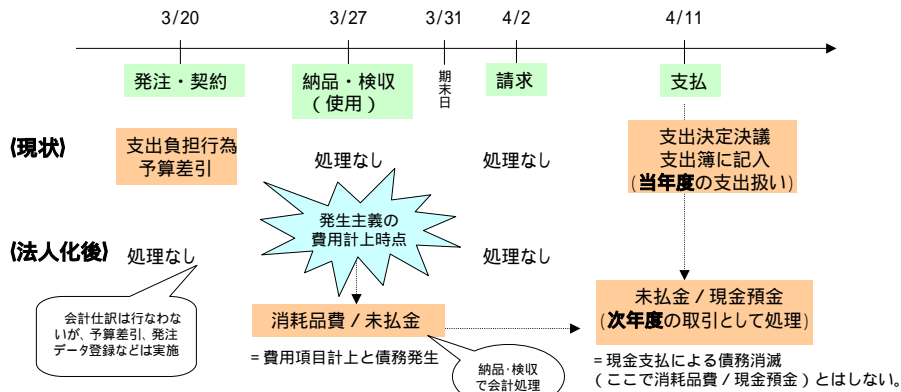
3/20 3/27 3/31 4/2 4/11

発注・契約

納品・検収
（使用）

期末日

請求

支払

(現状)

支出負担行為
予算差引

処理なし

処理なし

支出決定決議
支出簿に記入
(当年度の支出扱い)

発生主義の
費用計上時点

(法人化後)

処理なし

処理なし

会計仕訳は行なわないが、予算差引、発注データ登録などは実施

消耗品費 / 未払金

= 費用項目計上と債務発生

納品･検収で会計処理

未払金 / 現金預金
(次年度の取引として処理)

= 現金支払による債務消滅
（ここで消耗品費 / 現金預金）とはしない。